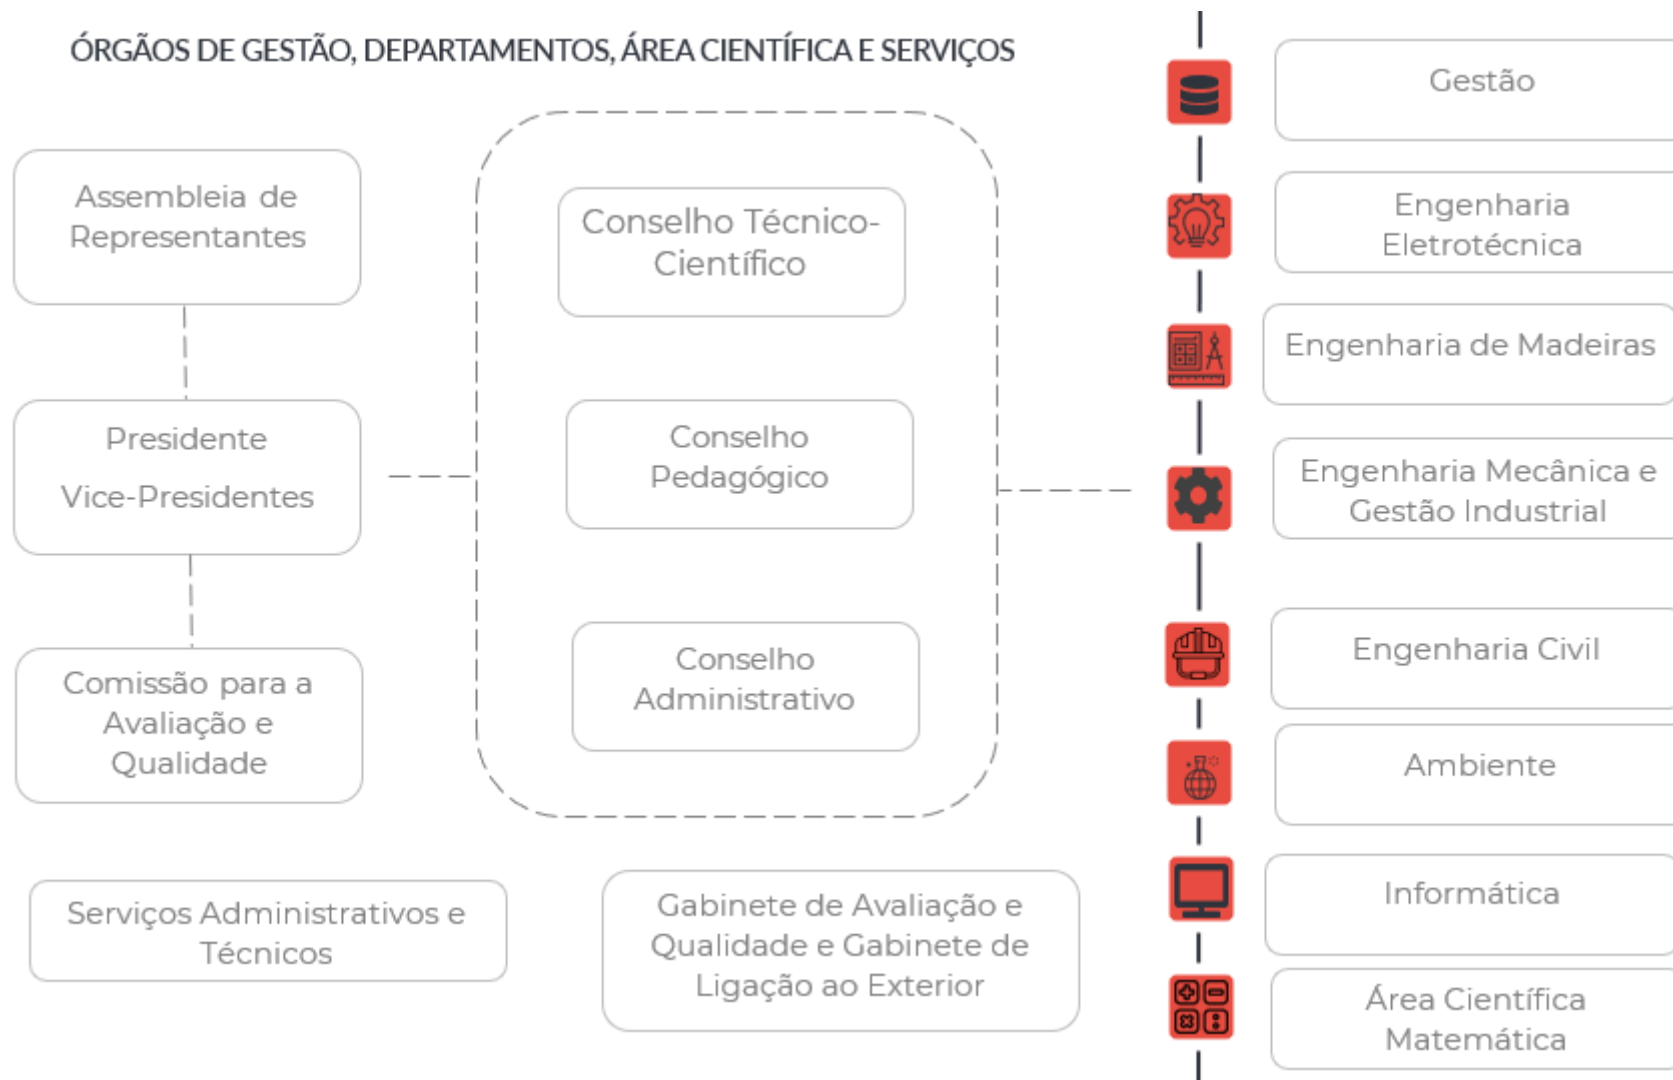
ÓRGÃOS DE GESTÃO, DEPARTAMENTOS, ÁREA CIENTÍFICA E SERVIÇOS

Assembleia de Representantes

Presidente
Vice-Presidentes

Comissão para a Avaliação e Qualidade

Conselho Técnico-Científico

Conselho Pedagógico

Conselho Administrativo

Serviços Administrativos e Técnicos

Gabinete de Avaliação e Qualidade e Gabinete de Ligação ao Exterior

Gestão

Engenharia Eletrotécnica

Engenharia de Madeiras

Engenharia Mecânica e Gestão Industrial

Engenharia Civil

Ambiente

Informática

Área Científica Matemática